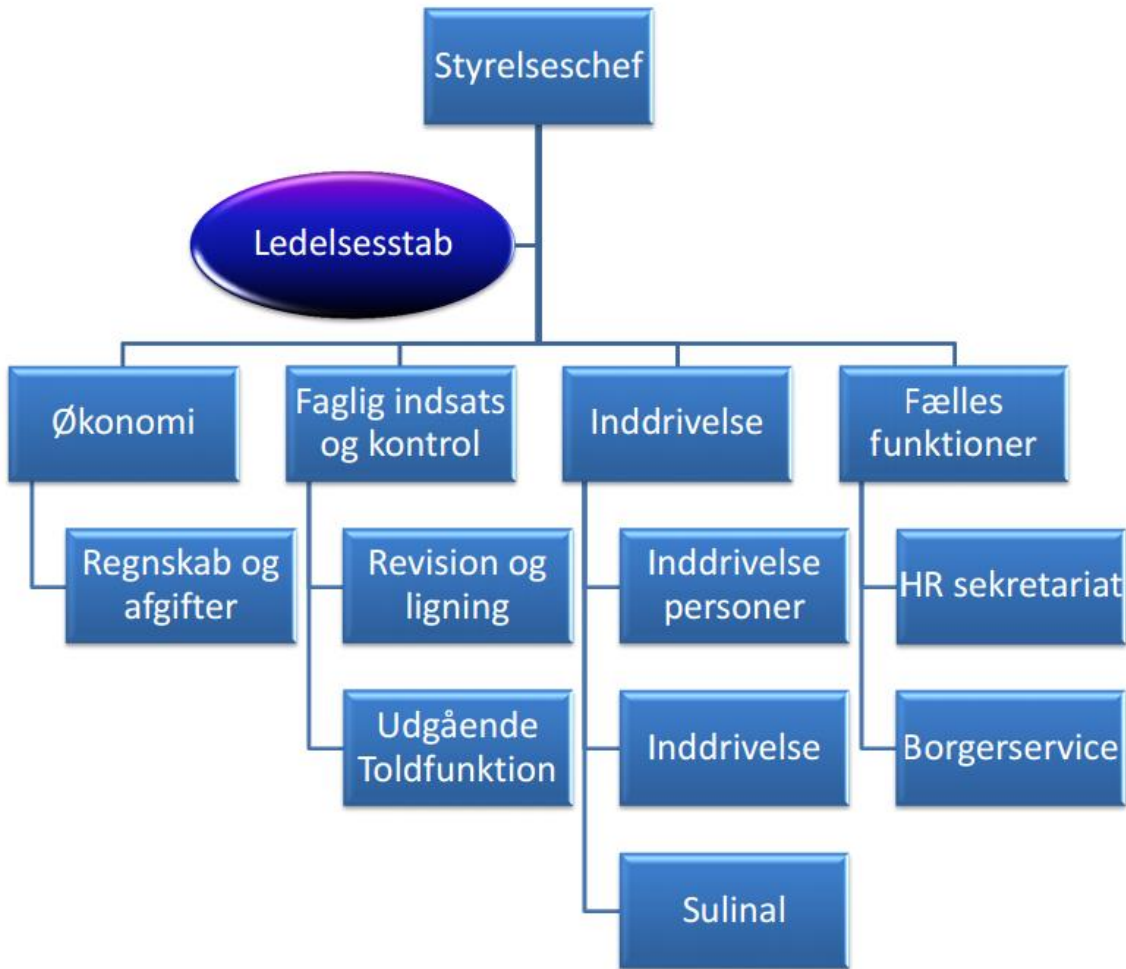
Styrelseschef

Ledelsesstab

Økonomi

Regnskab og afgifter

Faglig indsats og kontrol

Revision og ligning

Udgående Toldfunktion

Inddrivelse

Inddrivelse personer

Inddrivelse

Sulinal

Fælles funktioner

HR sekretariat

Borgerservice